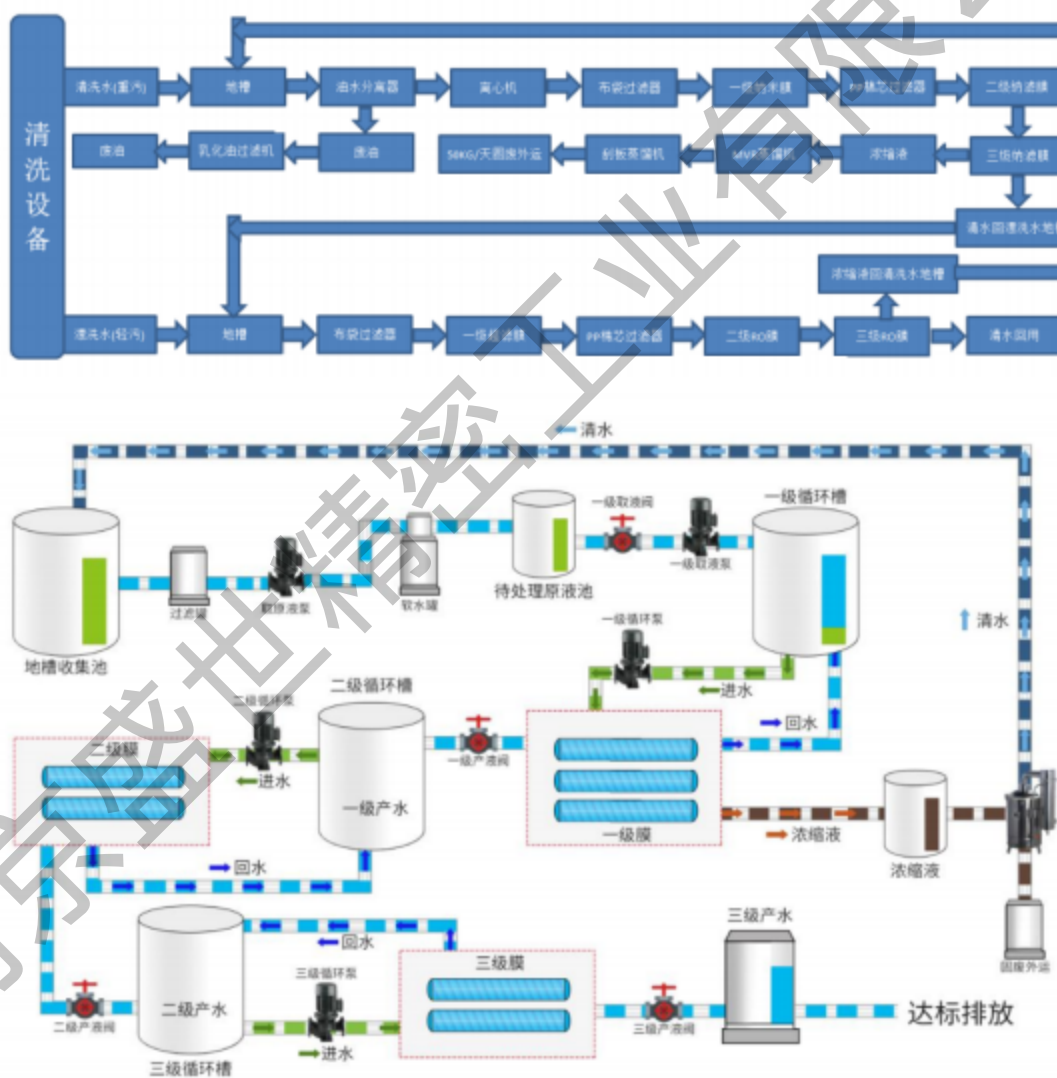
清洗设备

清洗水(重污)
地槽
油水分离器
离心机
布袋过滤器
一级纳米膜
PP精芯过滤器
二级纳滤膜
废油
乳化油过滤机
废油
50KG/天固废外运
刮板蒸馏机
MVR蒸馏机
浓缩液
三级纳滤膜
清水回清洗水地槽
浓缩液回清洗水地槽
清洗水(轻污)
地槽
布袋过滤器
一级超滤膜
PP精芯过滤器
二级RO膜
三级RO膜
清水回用

清水
地槽收集池
过滤罐
取原液泵
软水罐
待处理原液池
一级取液阀
一级取液泵
一级循环槽
清水
一级循环泵
进水
回水
二级循环泵
二级循环槽
二级膜
进水
一级产液阀
一级产水
一级膜
浓缩液
浓缩液
回水
回水
三级膜
三级循环泵
三级产水
二级产液阀
二级产水
三级产液阀
达标排放
固废外运
进水
三级循环槽
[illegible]